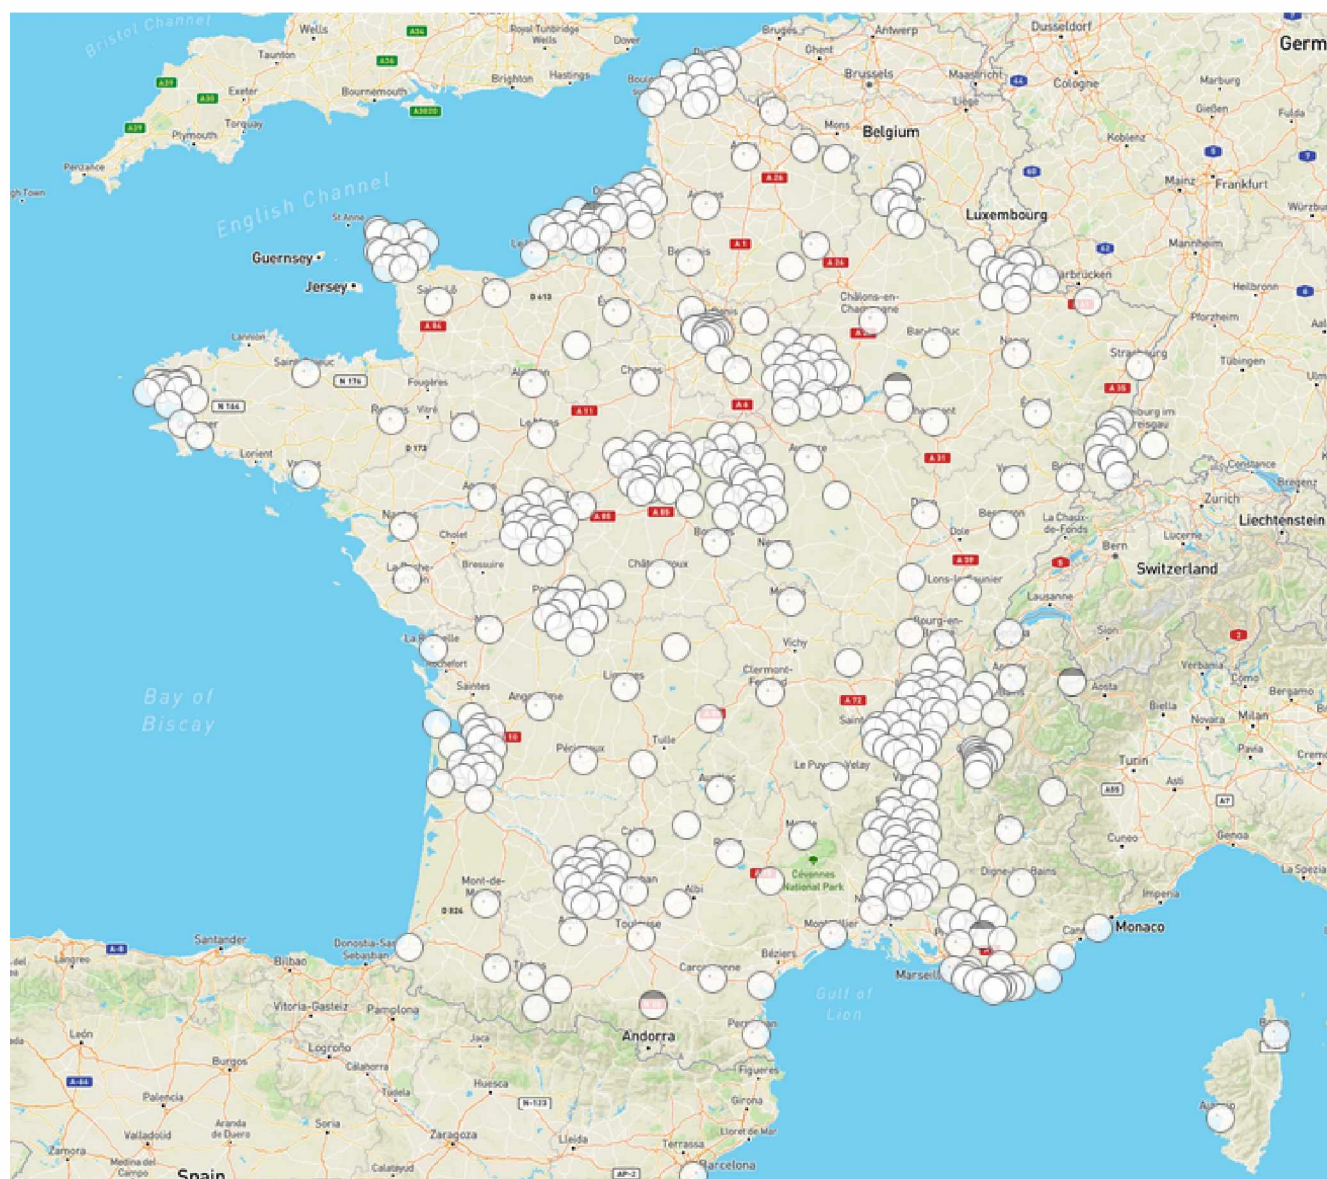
Bristol Channel
Wells
Taunton
Exeter
Bournemouth
Torquay
Plymouth
Penzance
Royal Tunbridge Wells
Dover
Brighton
Hastings
Bruges
Ghent
Antwerp
Brussels
Dusseldorf
Germ
Maastricht
Cologne
Liege
Marburg
Gießen
Fulda
Mons
Belgium
Koblenz
Mainz
Frankfurt
Würzbu
English Channel
St Anne
Guernsey
Jersey
Luxembourg
Mannheim
Saarbrücken
Heilbronn
Pforzheim
Châlons-en-Champagne
Bar-le-Duc
Nancy
Strasbourg
Tübingen
Ulm
Lannion
Saint-Brieuc
Fougères
Alençon
Chartres
Lorient
Vitré
Freiburg im Breisgau
Constance
Bregenz
Cholet
Bressuire
Zurich
Liechtenstein
La Chaux-de-Fonds
Bern
Lucerne
Switzerland
Dole
Besançon
Lons-le-Saunier
Lausanne
Sion
Rochefort
Saintes
Vichy
Clermont-Ferrand
Aosta
Biella
Verbania
Como
Bergamo
Novara
Milan
Bay of Biscay
Tulle
Périgueux
Le Puy-en-Velay
Turin
Pavia
Crem
Asti
Cuneo
Genoa
Cévennes National Park
Mont-de-Marsan
Albi
Digne-les-Bains
Imperia
La Spezia
Monaco
Santander
Bilbao
Donostia-San Sebastián
Vitoria-Gasteiz
Pamplona
Béziers
Marseille
Gulf of Lion
Andorra
León
Burgos
Logroño
Calahorra
Jaca
Huesca
Tudela
Palencia
Aranda de Duero
Soria
Zaragoza
Lleida
Girona
Figueres
Lloret de Mar
Terrassa
Barcelona
Valladolid
Zamora
Medina del Campo
Spain
Calatayud
Ajaccio
A30
A38
A39
A36
A303
A21
A26
A1
A4
A31
A35
A36
A39
A10
A72
A75
A84
A85
A11
N176
N165
D173
D613
D824
N-123
AP-2
A-8
A-62